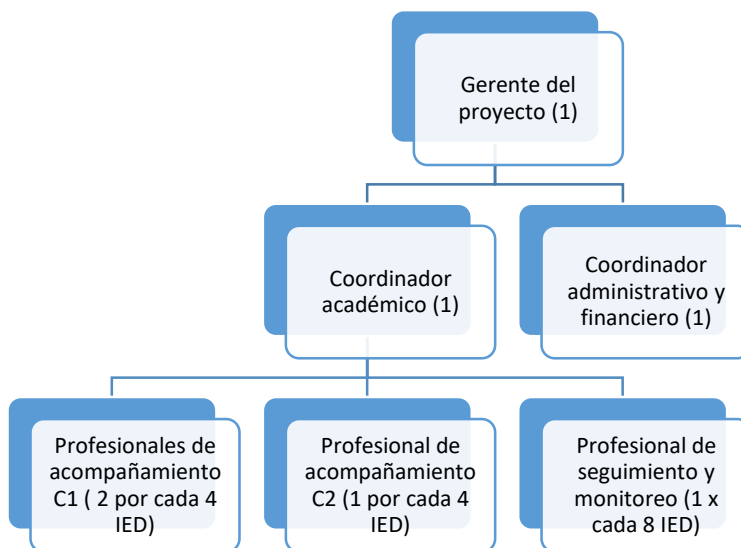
Gerente del proyecto (1)

Coordinador académico (1)

Coordinador administrativo y financiero (1)

Profesionales de acompañamiento C1 ( 2 por cada 4 IED)

Profesional de acompañamiento C2 (1 por cada 4 IED)

Profesional de seguimiento y monitoreo (1 x cada 8 IED)